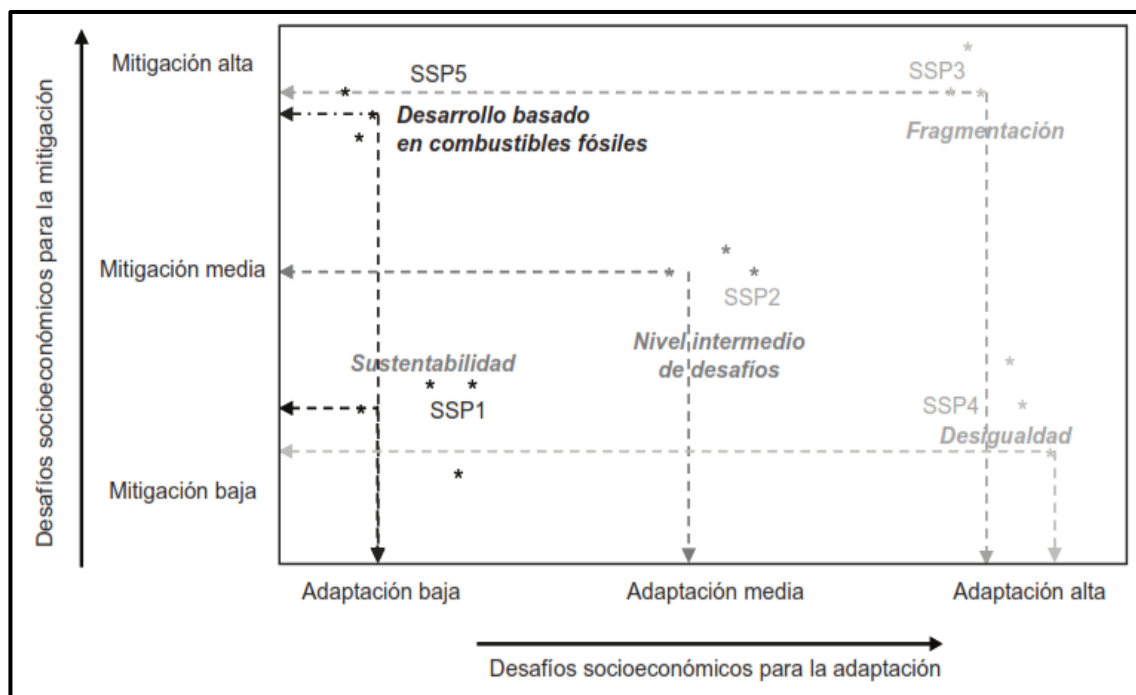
Desafíos socioeconómicos para la mitigación

Mitigación alta

Mitigación media

Mitigación baja

SSP5

Desarrollo basado en combustibles fósiles

SSP3

Fragmentación

SSP2

Nivel intermedio de desafíos

Sustentabilidad

SSP1

SSP4

Desigualdad

Adaptación baja

Adaptación media

Adaptación alta

Desafíos socioeconómicos para la adaptación